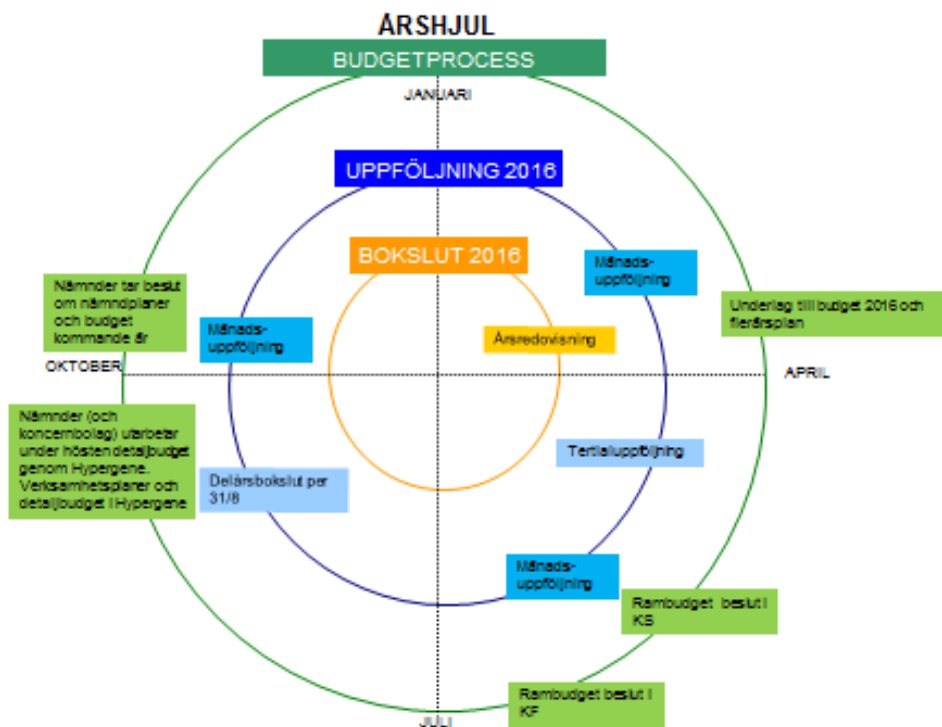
ÅRSHJUL

BUDGETPROCESS

JANUARI

UPPFÖLJNING 2016

BOKSLUT 2016

Månads-uppföljning

Nämnder tar beslut om nämndplaner och budget kommande år

Underlag till budget 2016 och flerårsplan

Månads-uppföljning

Årsredovisning

OKTOBER

APRIL

Nämnder (och koncernbolag) utarbetar under hösten detaljbudget genom Hypergene. Verksamhetsplaner och detaljbudget i Hypergene

Tertialuppföljning

Delårsbokslut per 31/8

Månads-uppföljning

Rambudget beslut i KS

Rambudget beslut i KF

JULI